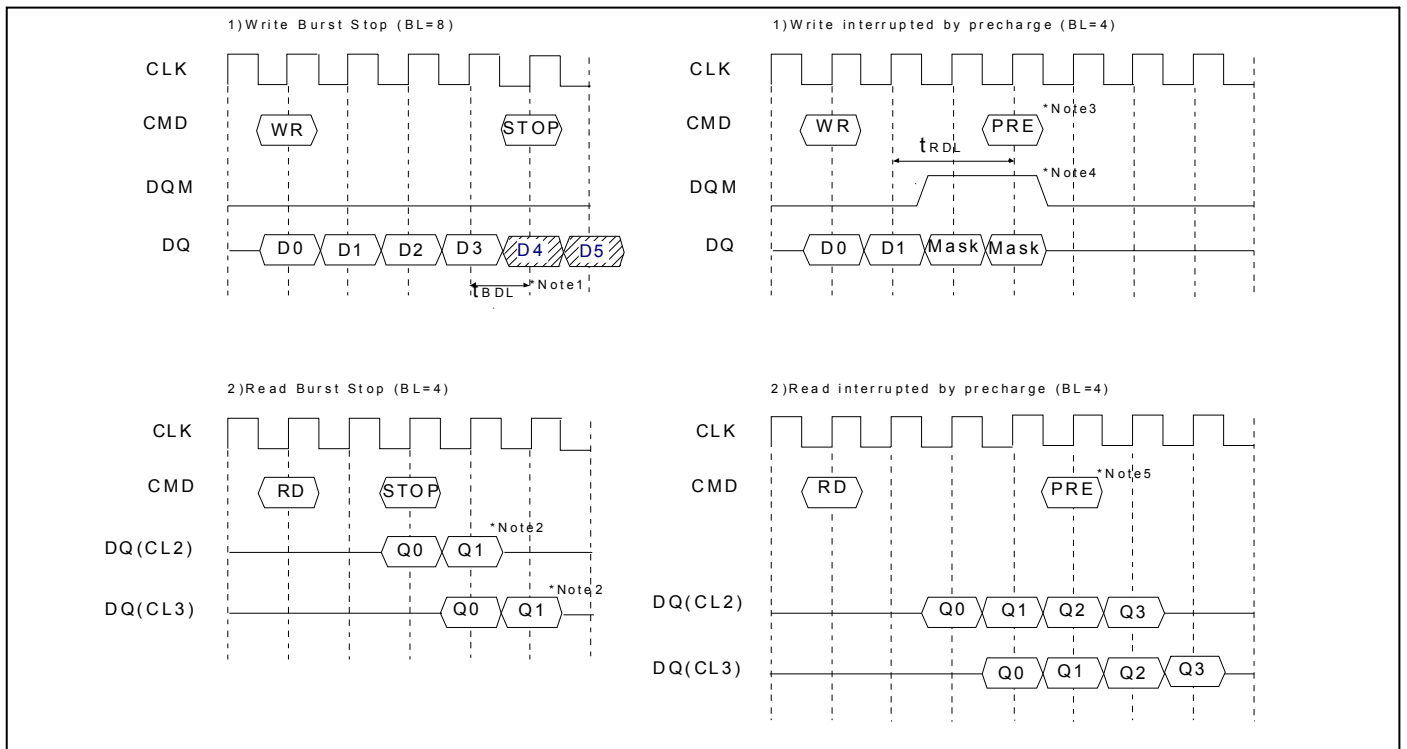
1)Write Burst Stop (BL=8)

CLK

CMD

WR

STOP

DQM

DQ

D0

D1

D2

D3

D4

D5

$t_{BDL}$

*Note1

1)Write interrupted by precharge (BL=4)

CLK

CMD

WR

PRE

*Note3

$t_{RDL}$

DQM

*Note4

DQ

D0

D1

Mask

Mask

2)Read Burst Stop (BL=4)

CLK

CMD

RD

STOP

*Note2

DQ(CL2)

Q0

Q1

*Note2

DQ(CL3)

Q0

Q1

2)Read interrupted by precharge (BL=4)

CLK

CMD

RD

PRE

*Note5

DQ(CL2)

Q0

Q1

Q2

Q3

DQ(CL3)

Q0

Q1

Q2

Q3